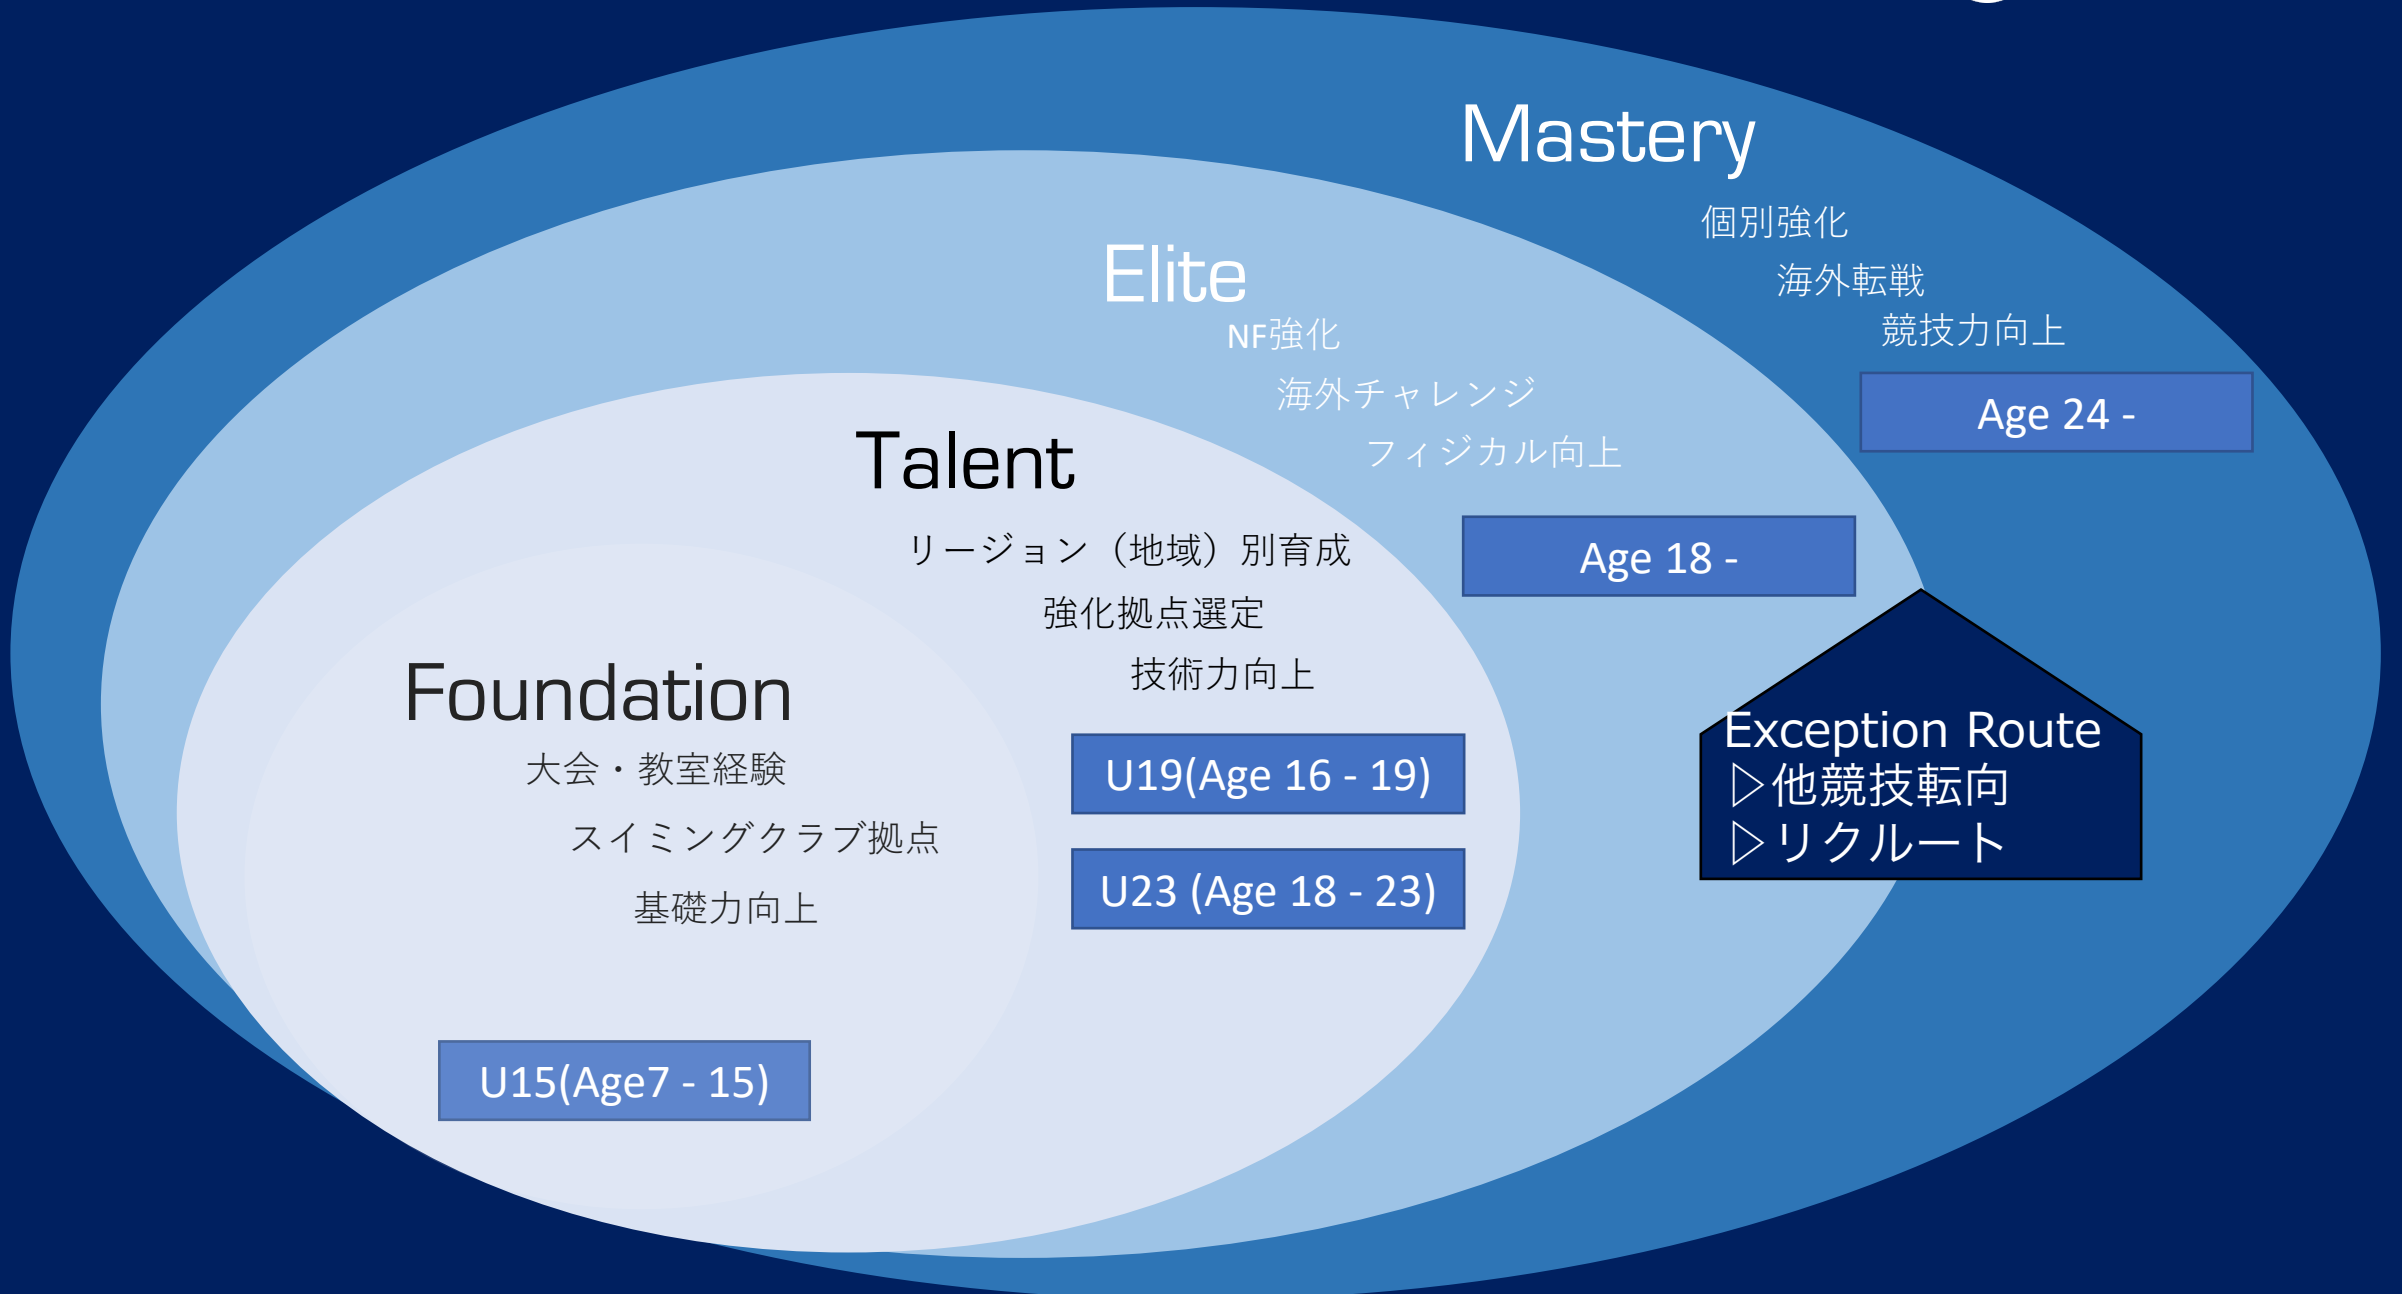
Mastery

個別強化

海外転戦

競技力向上

Age 24 -

Elite

NF強化

海外チャレンジ

フィジカル向上

Age 18 -

Talent

リージョン（地域）別育成

強化拠点選定

技術力向上

U19(Age 16 - 19)

U23 (Age 18 - 23)

Foundation

大会・教室経験

スイミングクラブ拠点

基礎力向上

U15(Age7 - 15)

Exception Route
▷他競技転向
▷リクルート